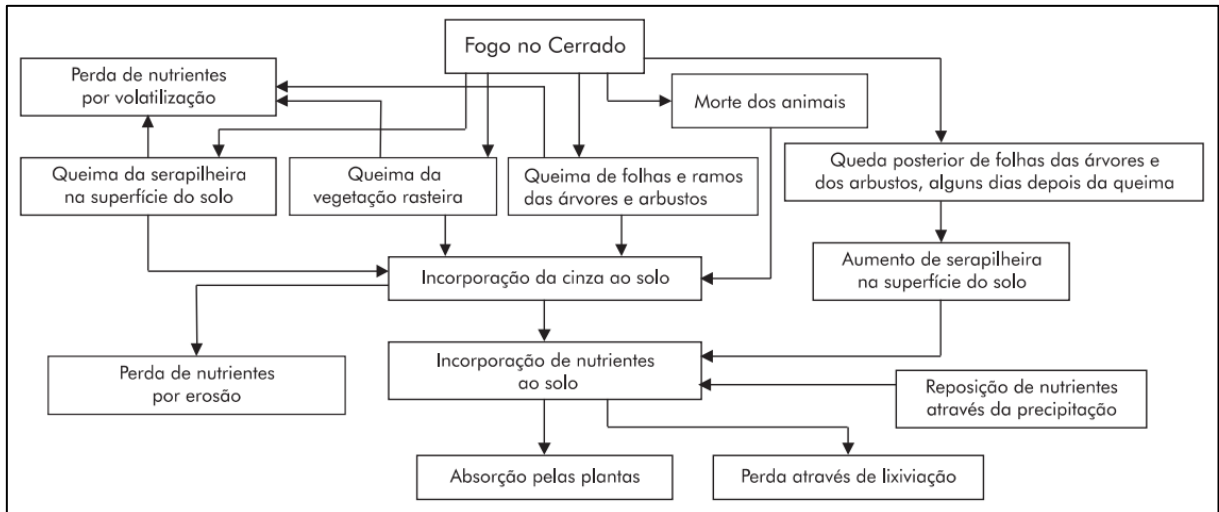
Fogo no Cerrado

Perda de nutrientes por volatilização

Morte dos animais

Queima da serapilheira na superfície do solo

Queima da vegetação rasteira

Queima de folhas e ramos das árvores e arbustos

Queda posterior de folhas das árvores e dos arbustos, alguns dias depois da queima

Incorporação da cinza ao solo

Aumento de serapilheira na superfície do solo

Perda de nutrientes por erosão

Incorporação de nutrientes ao solo

Reposição de nutrientes através da precipitação

Absorção pelas plantas

Perda através de lixiviação